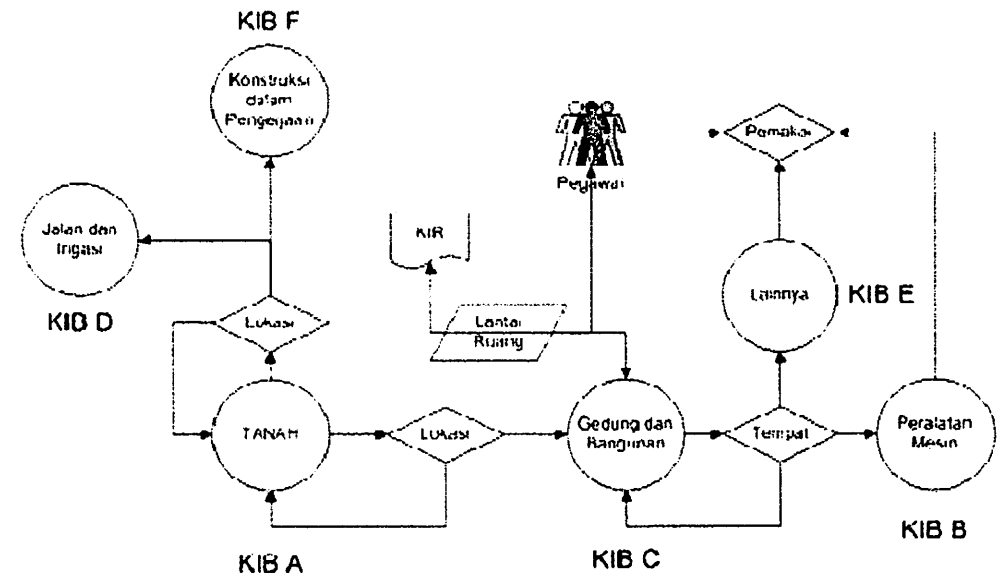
KIB F

Konstruksi dalam Pengerjaan

Jalan dan Irigasi

KIB D

Lokasi

KIR

Pegawai

Pemakai

Lainnya

KIB E

Lantai

Ruang

TANAH

Lokasi

Gedung dan Bangunan

Tempat

Peralatan Mesin

KIB A

KIB C

KIB B